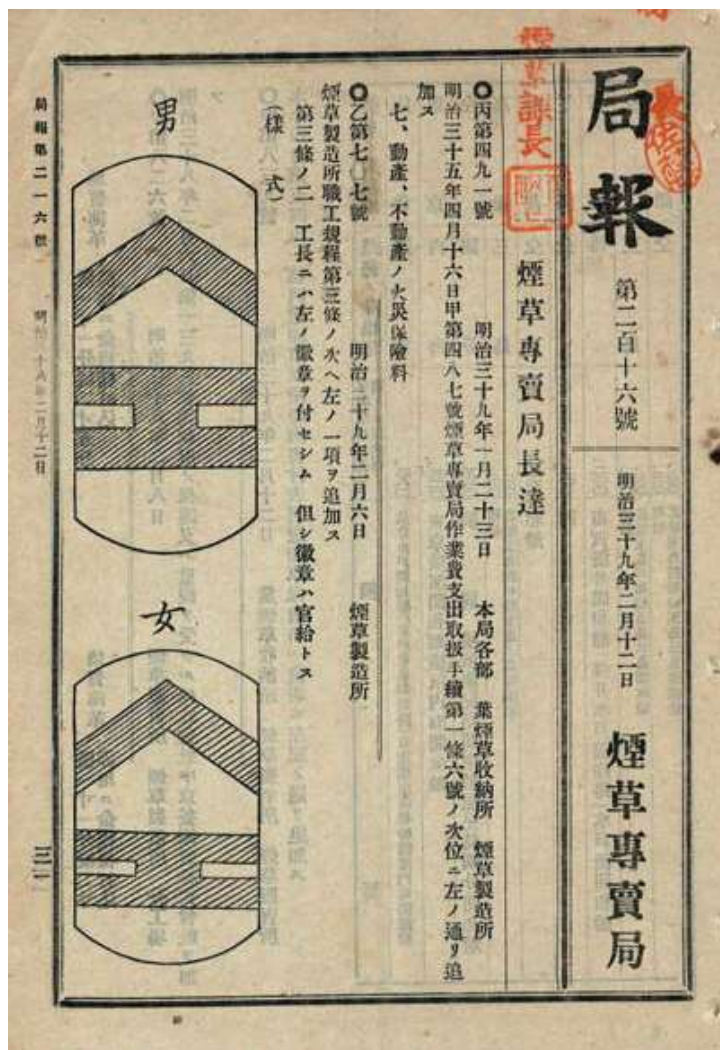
局報

第二百十六號

明治三十九年二月十二日

煙草專賣局

煙草課長

煙草專賣局長達

○丙第四九一號　明治三十九年一月二十三日　本局各部　葉煙草收納所　煙草製造所

明治三十五年四月十六日甲第四八七號煙草專賣局作業費支出取扱手續第一條六號ノ次位ニ左ノ通リ追加ス

七、動產、不動產ノ火災保險料

○乙第七〇七號　明治三十九年二月六日　煙草製造所

煙草製造所職工規程第三條ノ次ヘ左ノ一項ヲ追加ス

第三條ノ二　工長ニハ左ノ徽章ヲ付セシム　但シ徽章ハ官給トス

（様式）

男

女

局報第二一六號　明治三十九年二月十二日

三一